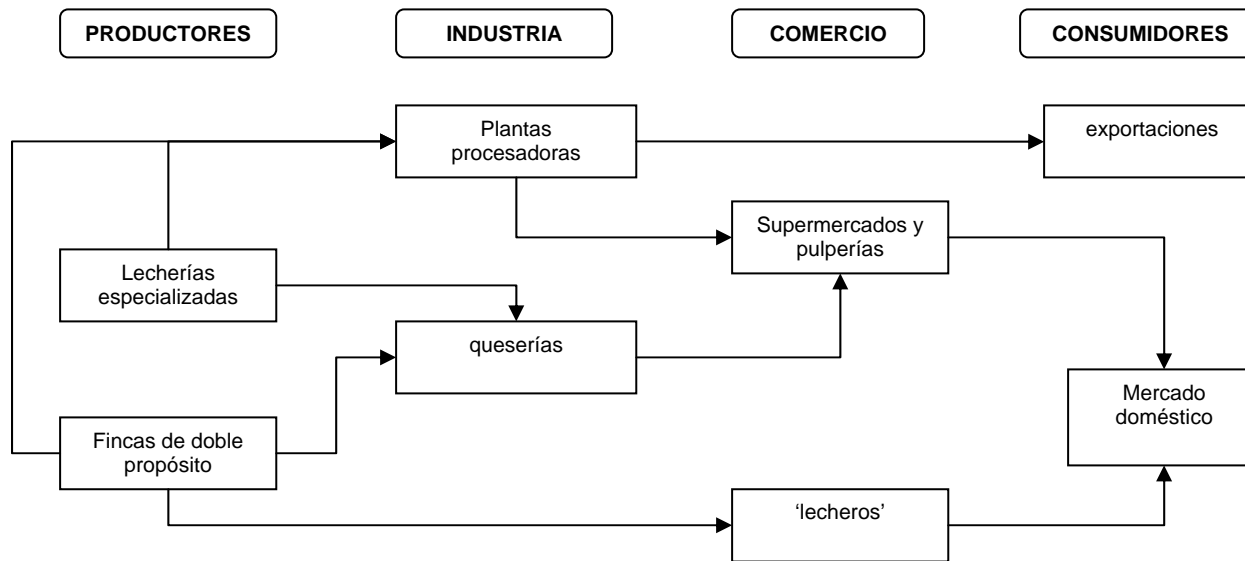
PRODUCTORES

INDUSTRIA

COMERCIO

CONSUMIDORES

Plantas procesadoras

exportaciones

Supermercados y pulperías

Lecherías especializadas

queserías

Mercado doméstico

Fincas de doble propósito

'lecheros'